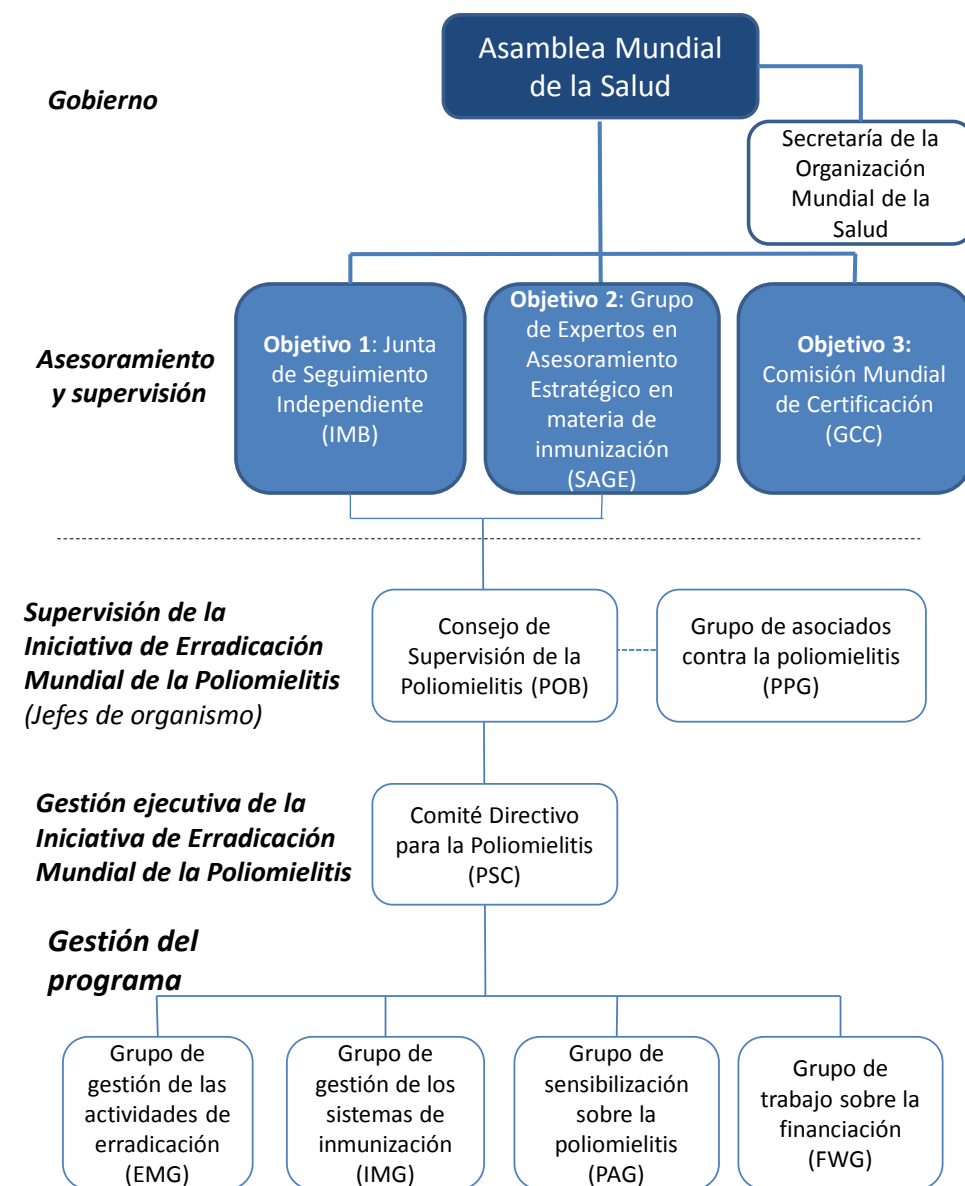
Asamblea Mundial de la Salud

Gobierno

Secretaría de la Organización Mundial de la Salud

Asesoramiento y supervisión

Objetivo 1: Junta de Seguimiento Independiente (IMB)

Objetivo 2: Grupo de Expertos en Asesoramiento Estratégico en materia de inmunización (SAGE)

Objetivo 3: Comisión Mundial de Certificación (GCC)

Supervisión de la Iniciativa de Erradicación Mundial de la Poliomielitis (Jefes de organismo)

Consejo de Supervisión de la Poliomielitis (POB)

Grupo de asociados contra la poliomielitis (PPG)

Gestión ejecutiva de la Iniciativa de Erradicación Mundial de la Poliomielitis

Comité Directivo para la Poliomielitis (PSC)

Gestión del programa

Grupo de gestión de las actividades de erradicación (EMG)

Grupo de gestión de los sistemas de inmunización (IMG)

Grupo de sensibilización sobre la poliomielitis (PAG)

Grupo de trabajo sobre la financiación (FWG)